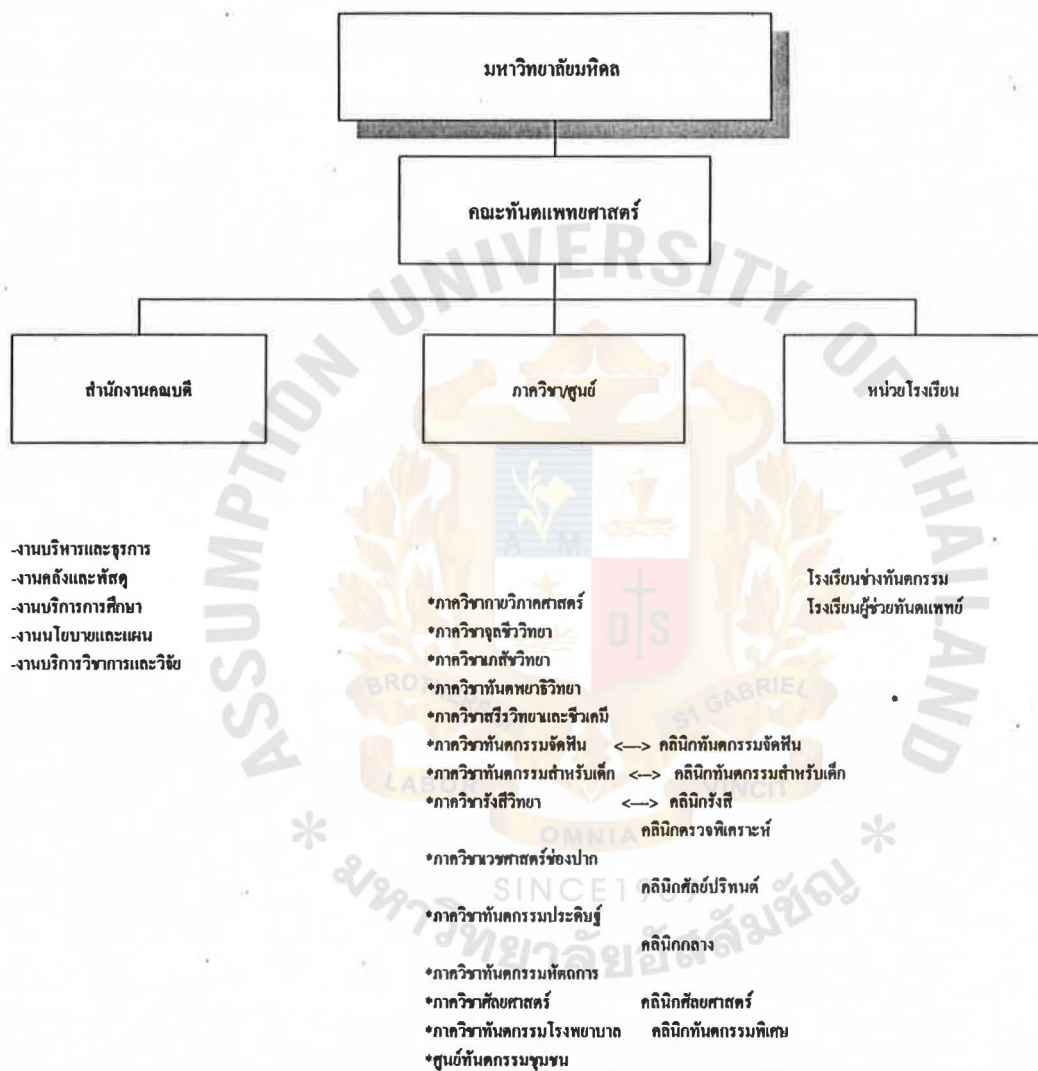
มหาวิทยาลัยมหิดล

คณะทันตแพทยศาสตร์

สำนักงานคณบดี

ภาควิชา/ศูนย์

หน่วยโรงเรียน

-งานบริหารและธุรการ
-งานคลังและพัสดุ
-งานบริการการศึกษา
-งานนโยบายและแผน
-งานบริการวิชาการและวิจัย

โรงเรียนช่างทันตกรรม
โรงเรียนผู้ช่วยทันตแพทย์

*ภาควิชากายวิภาคศาสตร์
*ภาควิชาจุลชีววิทยา
*ภาควิชาเภสัชวิทยา
*ภาควิชาทันตพยาธิวิทยา
*ภาควิชาสรีรวิทยาและชีวเคมี
*ภาควิชาทันตกรรมจัดฟัน <--> คลินิกทันตกรรมจัดฟัน
*ภาควิชาทันตกรรมสำหรับเด็ก <--> คลินิกทันตกรรมสำหรับเด็ก
*ภาควิชารังสีวิทยา <--> คลินิกรังสี
คลินิกตรวจพิเคราะห์
*ภาควิชาเวชศาสตร์ช่องปาก
คลินิกศัลย์ปริทนต์
*ภาควิชาทันตกรรมประดิษฐ์
คลินิกกลาง
*ภาควิชาทันตกรรมหัตถการ
*ภาควิชาศัลยศาสตร์ คลินิกศัลยศาสตร์
*ภาควิชาทันตกรรมโรงพยาบาล คลินิกทันตกรรมพิเศษ
*ศูนย์ทันตกรรมชุมชน

UNIVERSITY OF THAILAND
ASSUMPTION
LABOR OMNIA VINCIT
BROTHERS OF ST GABRIEL
SINCE 1969
มหาวิทยาลัยอัสสัมชัญ